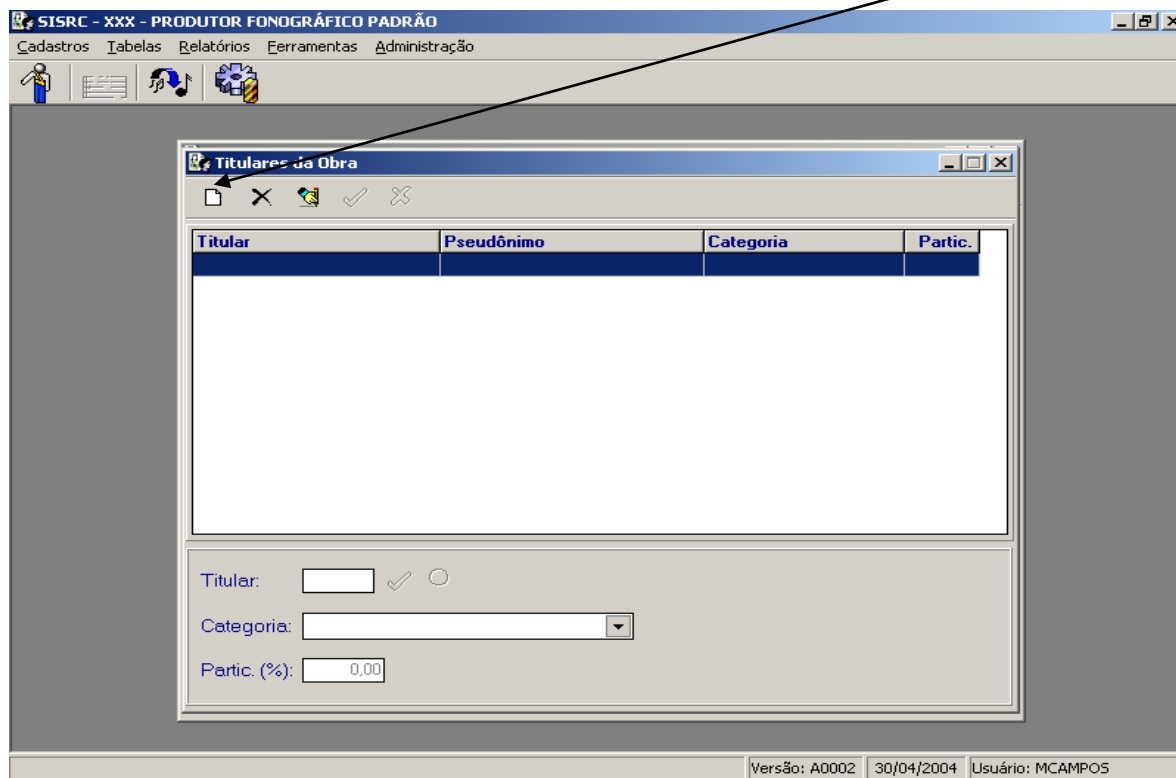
SISRC - XXX - PRODUTOR FONOGRÁFICO PADRÃO

Cadastros Tabelas Relatórios Ferramentas Administração

Titulares da Obra

| Titular | Pseudônimo | Categoria | Partic. |
|---|---|---|---|
| | | | |

Titular:

Categoria:

Partic. (%): 0,00

Versão: A0002 30/04/2004 Usuário: MCAMPOS